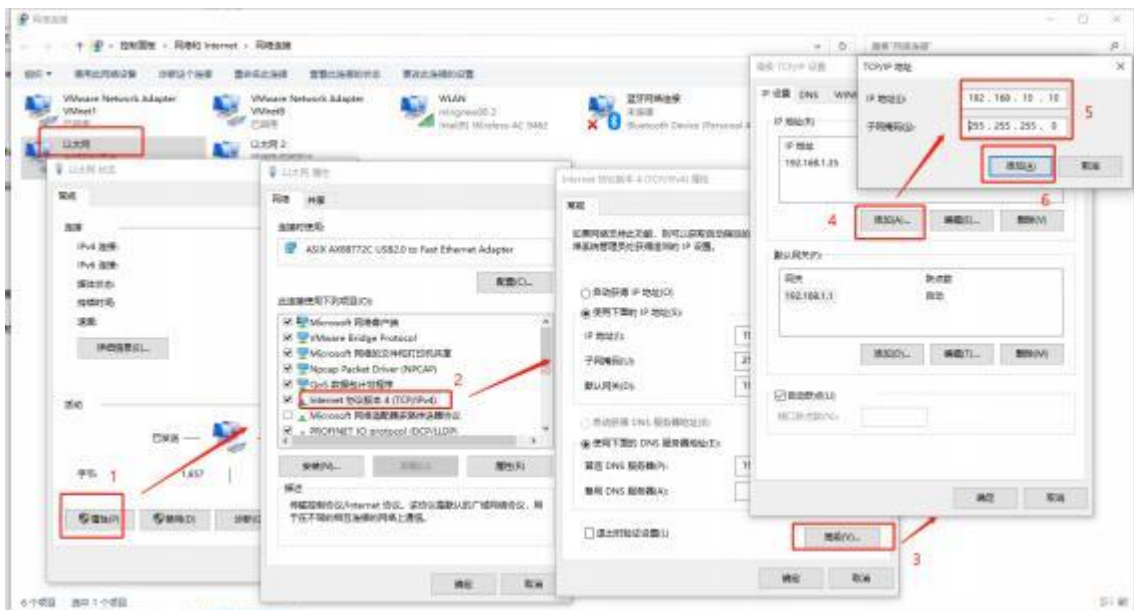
网络连接

控制面板 › 网络和 Internet › 网络连接

搜索"网络连接"

VMware Network Adapter VMnet1

VMware Network Adapter VMnet8

WLAN

蓝牙网络连接

Intel(R) Wireless-AC 9462

Bluetooth Device (Personal A

以太网

以太网 2

以太网 状态

常规

IPv4 连接:

IPv6 连接:

媒体状态:

持续时间:

速度:

详细信息(E)...

活动

已发送 —

字节:

1,657

1

属性(P)

禁用(D)

诊断

以太网 属性

网络

共享

连接时使用:

ASIX AX88772C USB2.0 to Fast Ethernet Adapter

配置(C)...

此连接使用下列项目(O):

Microsoft 网络客户端

VMware Bridge Protocol

Microsoft 网络的文件和打印机共享

Npcap Packet Driver (NPCAP)

QoS 数据包计划程序

Internet 协议版本 4 (TCP/IPv4)

2

Microsoft 网络适配器多路传送器协议

PROFINET IO protocol (DCP/LLDP)

安装(N)...

卸载(U)

属性(R)

描述

传输控制协议/Internet 协议。该协议是默认的广域网络协议,用于在不同的相互连接的网络上通信。

确定

取消

Internet 协议版本 4 (TCP/IPv4) 属性

常规

如果网络支持此功能,则可以获取自动指派的 IP 设置。否则,你需要从网络系统管理员处获得适当的 IP 设置。

自动获得 IP 地址(O)

使用下面的 IP 地址(S):

IP 地址(I):

子网掩码(U):

默认网关(D):

自动获得 DNS 服务器地址(B)

使用下面的 DNS 服务器地址(E):

首选 DNS 服务器(P):

备用 DNS 服务器(A):

退出时验证设置(L)

高级(V)...

3

确定

取消

高级 TCP/IP 设置

IP 设置

DNS

WINS

IP 地址(R)

IP 地址

192.168.1.35

4

添加(A)...

编辑(E)...

删除(V)

默认网关(F):

网关

跃点数

192.168.1.1

自动

添加(D)...

编辑(T)...

删除(M)

自动跃点(U)

接口跃点数(N):

确定

取消

TCP/IP 地址

IP 地址(I):

192 . 168 . 10 . 10

子网掩码(S):

255 . 255 . 255 . 0

5

添加(A)

取消

6

6 个项目

选中 1 个项目